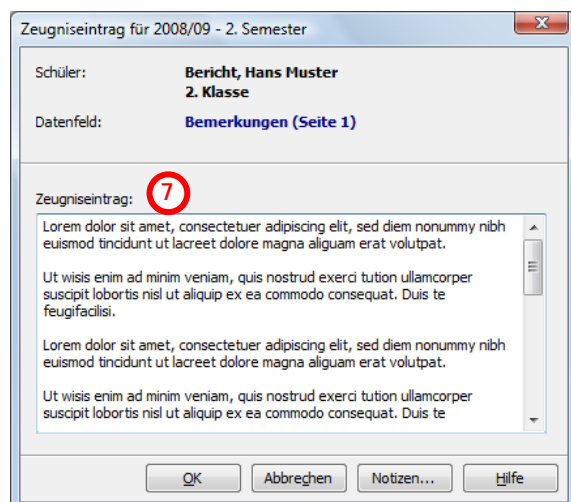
Zeugniseintrag für 2008/09 - 2. Semester

Schüler: Bericht, Hans Muster
2. Klasse

Datenfeld: Bemerkungen (Seite 1)

Zeugniseintrag: 7

Lorem dolor sit amet, consectetuer adipiscing elit, sed diem nonummy nibh euismod tincidunt ut lacreet dolore magna aliguam erat volutpat.

Ut wisis enim ad minim veniam, quis nostrud exerci tution ullamcorper suscipit lobortis nisl ut aliquip ex ea commodo consequat. Duis te feugifacilisi.

Lorem dolor sit amet, consectetuer adipiscing elit, sed diem nonummy nibh euismod tincidunt ut lacreet dolore magna aliguam erat volutpat.

Ut wisis enim ad minim veniam, quis nostrud exerci tution ullamcorper suscipit lobortis nisl ut aliquip ex ea commodo consequat. Duis te

OK Abbrechen Notizen... Hilfe